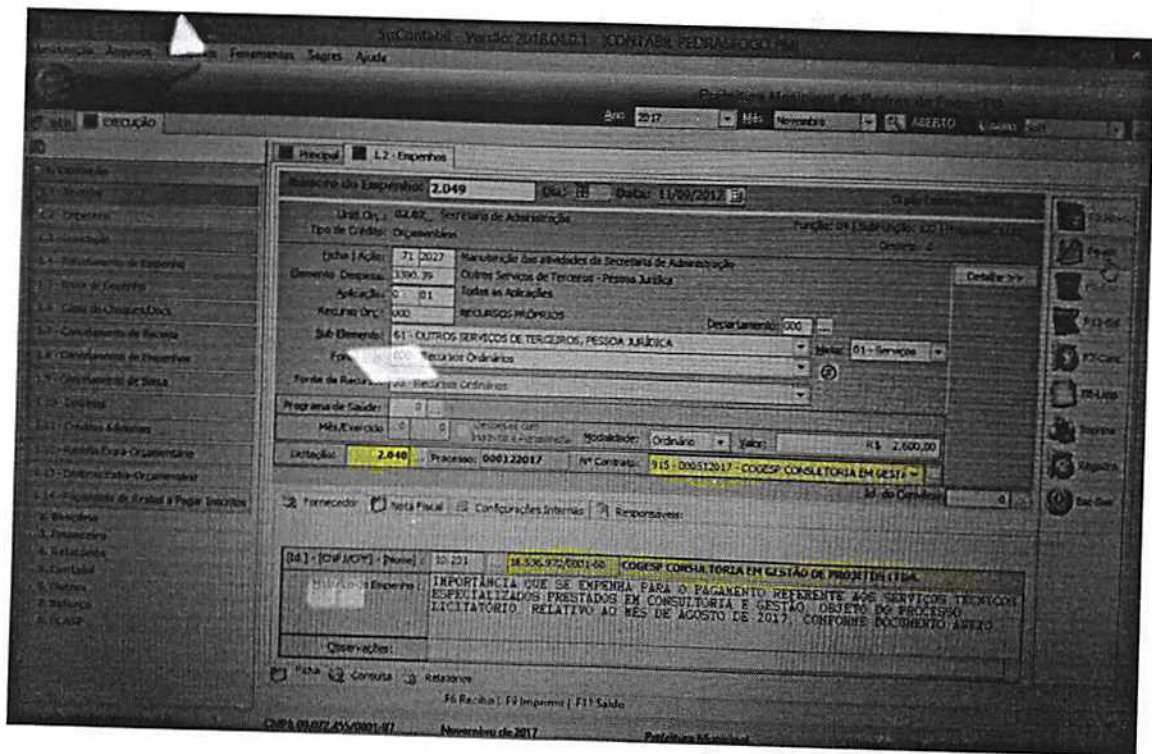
SysContabil - Versão 2018.04.0.1 - CONTABIL PEDRAS FOGO PB

Manutenção Arquivos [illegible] Ferramentas Seguros Ajuda

Prefeitura Municipal de Pedras de Fogo

EXECUÇÃO

Ano 2017 Mês Novembro ABERTO Usuário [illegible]

Principal | L2 - Empenhos

Número do Empenho: 2.049 Dia: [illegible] Data: 11/09/2017

Unid. Orç.: 02.02 - Secretaria de Administração
Tipo de Crédito: Orçamentário

Função: 04 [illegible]

Ficha | Ação: 71 2027 Manutenção das atividades da Secretaria de Administração
Elemento Despesa: 3390.39 Outros Serviços de Terceiros - Pessoa Jurídica
Aplicação: 0 01 Todas as Aplicações
Recurso Orç.: 000 RECURSOS PRÓPRIOS

Detalhar >>

Departamento: 000

Sub Elemento: 61 - OUTROS SERVIÇOS DE TERCEIROS, PESSOA JURÍDICA
Meta: 01 - Serviços

Fonte: 000 - Recursos Ordinários

Fonte de Recurso: 00 - Recursos Ordinários

Programa de Saúde: 0

Mês/Exercício: 0 0 Modalidade: Ordinário Valor: R$ 2.600,00

Licitação: 2.040 Processo: 000122017 Nº Contrato: 115 - 000512017 - COGESP CONSULTORIA EM GEST

Id. do Convênio: 0

Fornecedor | Nota Fiscal | Configurações Internas | Responsáveis

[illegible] - (CNPJ/CPF) - (Nome): 10.231 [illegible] COGESP CONSULTORIA EM GESTÃO DE PROJETOS LTDA.

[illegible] Empenho: IMPORTÂNCIA QUE SE EMPENHA PARA O PAGAMENTO REFERENTE AOS SERVIÇOS TÉCNICOS ESPECIALIZADOS PRESTADOS EM CONSULTORIA E GESTÃO, OBJETO DO PROCESSO LICITATÓRIO, RELATIVO AO MÊS DE AGOSTO DE 2017, CONFORME DOCUMENTO ANEXO

Observações:

Ficha | Consulta | Relatórios

F6 Recibo | F9 Imprimir | F11 Saída

CNPJ 09.072.455/0001-07 Novembro de 2017 Prefeitura Municipal

Faturar | Pagar | F12-Est | F3-Canc | F8-Lista | Imprimir | Registro | Sair